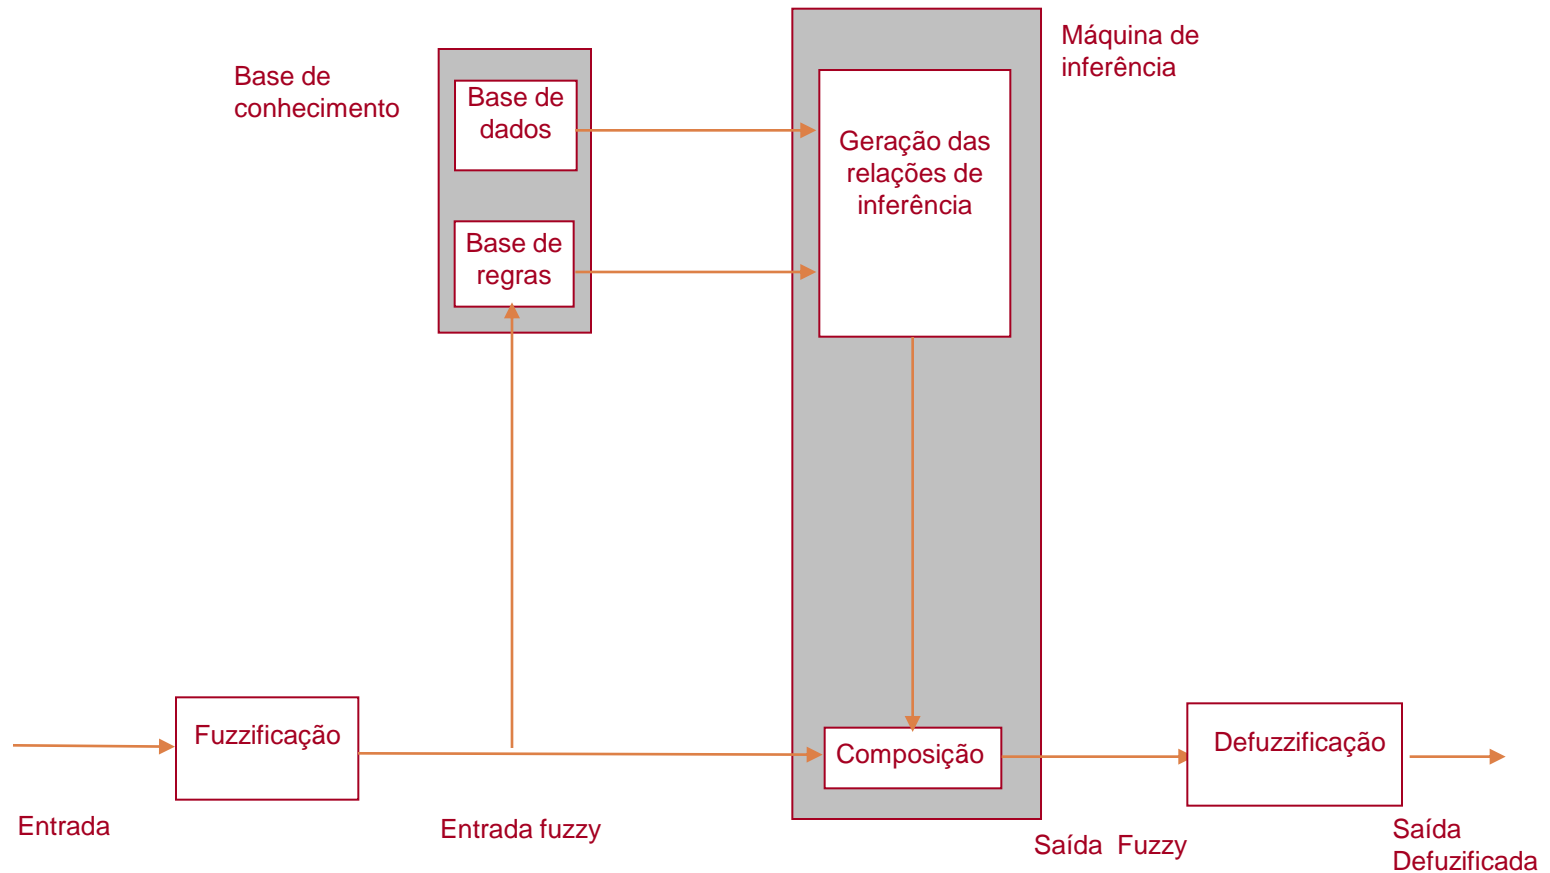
Base de conhecimento

Base de dados

Base de regras

Máquina de inferência

Geração das relações de inferência

Fuzzificação

Composição

Defuzzificação

Entrada

Entrada fuzzy

Saída Fuzzy

Saída Defuzificada